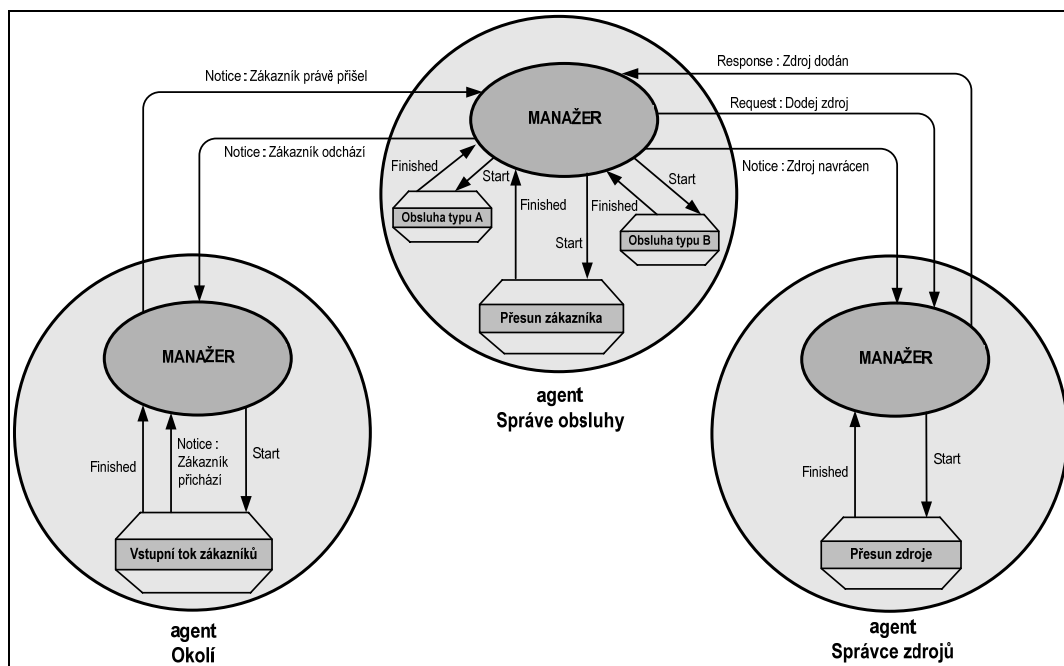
Notice : Zákazník právě přišel

Response : Zdroj dodán

Request : Dodej zdroj

Notice : Zákazník odchází

Notice : Zdroj navrácen

MANAŽER

Finished

Start

Obsluha typu A

Finished

Finished

Start

Start

Obsluha typu B

Přesun zákazníka

agent
Správe obsluhy

MANAŽER

Notice :
Zákazník
přichází

Finished

Start

Vstupní tok zákazníků

agent
Okolí

MANAŽER

Finished

Start

Přesun zdroje

agent
Správce zdrojů